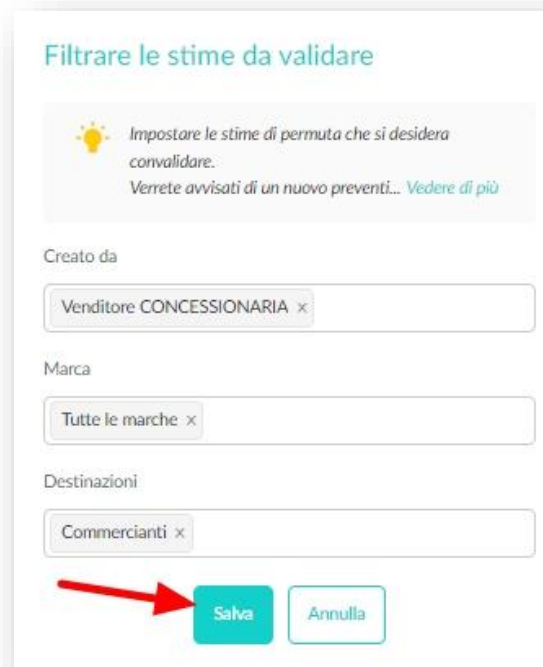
Filtrare le stime da validare

Impostare le stime di permuta che si desidera convalidare.
Verrete avvisati di un nuovo preventi... Vedere di più

Creato da

Venditore CONCESSIONARIA ×

Marca

Tutte le marche ×

Destinazioni

Commercianti ×

Salva

Annulla